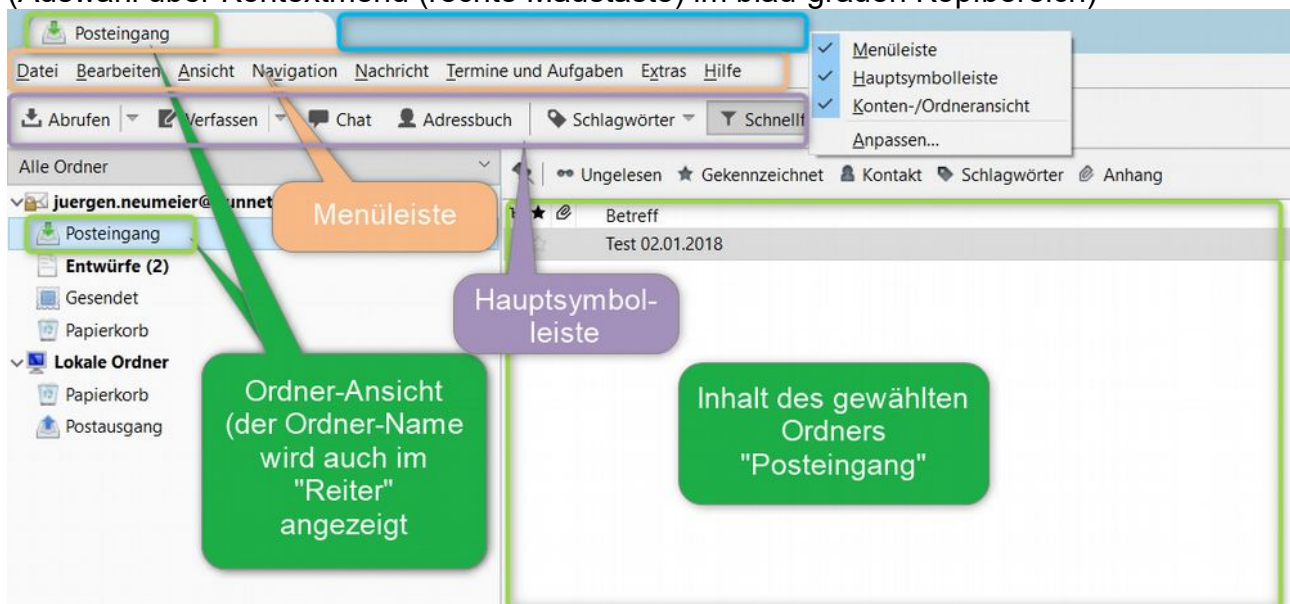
(Auswahl über Kontextmenü (rechte Maustaste) im blau-grauen Kopfbereich)

Posteingang

Menüleiste
Hauptsymbolleiste
Konten-/Ordneransicht
Anpassen...

Datei Bearbeiten Ansicht Navigation Nachricht Termine und Aufgaben Extras Hilfe

Abrufen Verfassen Chat Adressbuch Schlagwörter Schnellf

Alle Ordner

Ungelesen Gekennzeichnet Kontakt Schlagwörter Anhang

juergen.neumeier@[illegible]unnet

Menüleiste

Betreff
Test 02.01.2018

Posteingang
Entwürfe (2)
Gesendet
Papierkorb
Lokale Ordner
Papierkorb
Postausgang

Hauptsymbolleiste

Ordner-Ansicht (der Ordner-Name wird auch im "Reiter" angezeigt

Inhalt des gewählten Ordners "Posteingang"